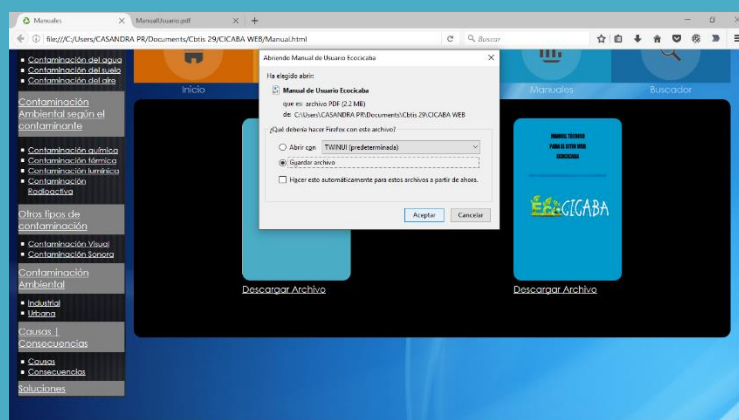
Manuales | ManualUsuario.pdf | +

file:///C:/Users/CASANDRA PR/Documents/Cbtis 29/CICABA WEB/Manual.html

Buscar

- Contaminación del agua
- Contaminación del suelo
- Contaminación del aire

Contaminación Ambiental según el contaminante

- Contaminación química
- Contaminación térmica
- Contaminación lumínica
- Contaminación Radioactiva

Otros tipos de contaminación

- Contaminación Visual
- Contaminación Sonora

Contaminación Ambiental

- Industrial
- Urbana

Causas | Consecuencias

- Causas
- Consecuencias

Soluciones

Inicio

Manuales

Buscador

Abriendo Manual de Usuario Ecocicaba

Ha elegido abrir:

Manual de Usuario Ecocicaba

que es: archivo PDF (2.2 MB)

de: C:\Users\CASANDRA PR\Documents\Cbtis 29\CICABA WEB

¿Qué debería hacer Firefox con este archivo?

Abrir con TWINUI (predeterminada)

Guardar archivo

Hacer esto automáticamente para estos archivos a partir de ahora.

Aceptar

Cancelar

MANUAL TÉCNICO PARA EL SITIO WEB ECOCICABA

ECOCICABA

Descargar Archivo

Descargar Archivo